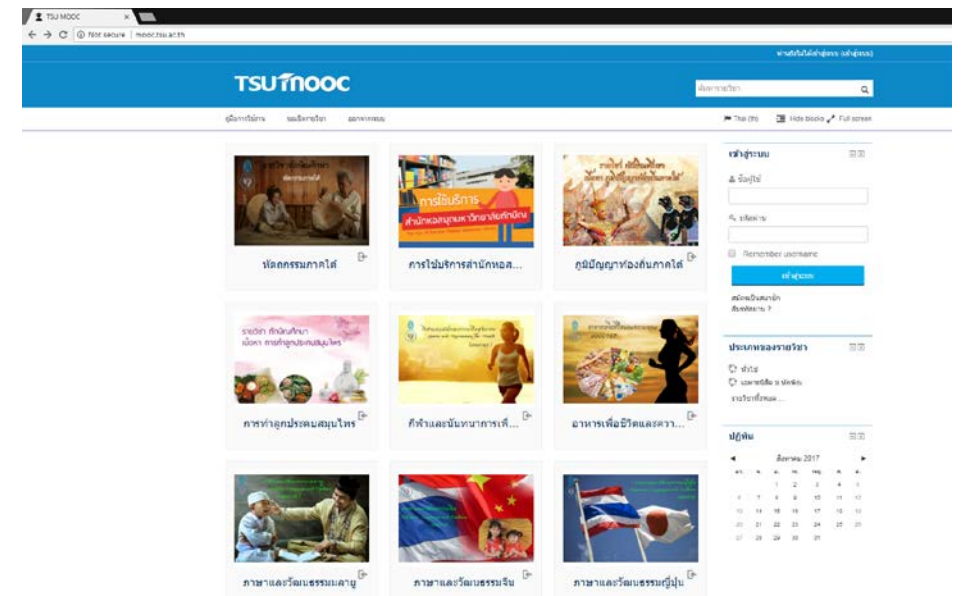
TSU MOOC

Not secure | mooc.tsu.ac.th

TSU MOOC

Thai (th) Hide blocks Full screen

หัตถกรรมภาคใต้

การใช้บริการสำนักหอส...

ภูมิปัญญาท้องถิ่นภาคใต้

การทำลูกประคบสมุนไพร

กีฬาและนันทนาการเพื่...

อาหารเพื่อชีวิตและควา...

ภาษาและวัฒนธรรมมลายู

ภาษาและวัฒนธรรมจีน

ภาษาและวัฒนธรรมญี่ปุ่น

เข้าสู่ระบบ

ชื่อผู้ใช้

รหัสผ่าน

Remember username

เข้าสู่ระบบ

ประเภทของรายวิชา

ปฏิทิน

สิงหาคม 2017

| | | 1 | 2 | 3 | 4 | 5 |
|---|---|---|---|---|---|---|
| 6 | 7 | 8 | 9 | 10 | 11 | 12 |
| 13 | 14 | 15 | 16 | 17 | 18 | 19 |
| 20 | 21 | 22 | 23 | 24 | 25 | 26 |
| 27 | 28 | 29 | 30 | 31 | | |